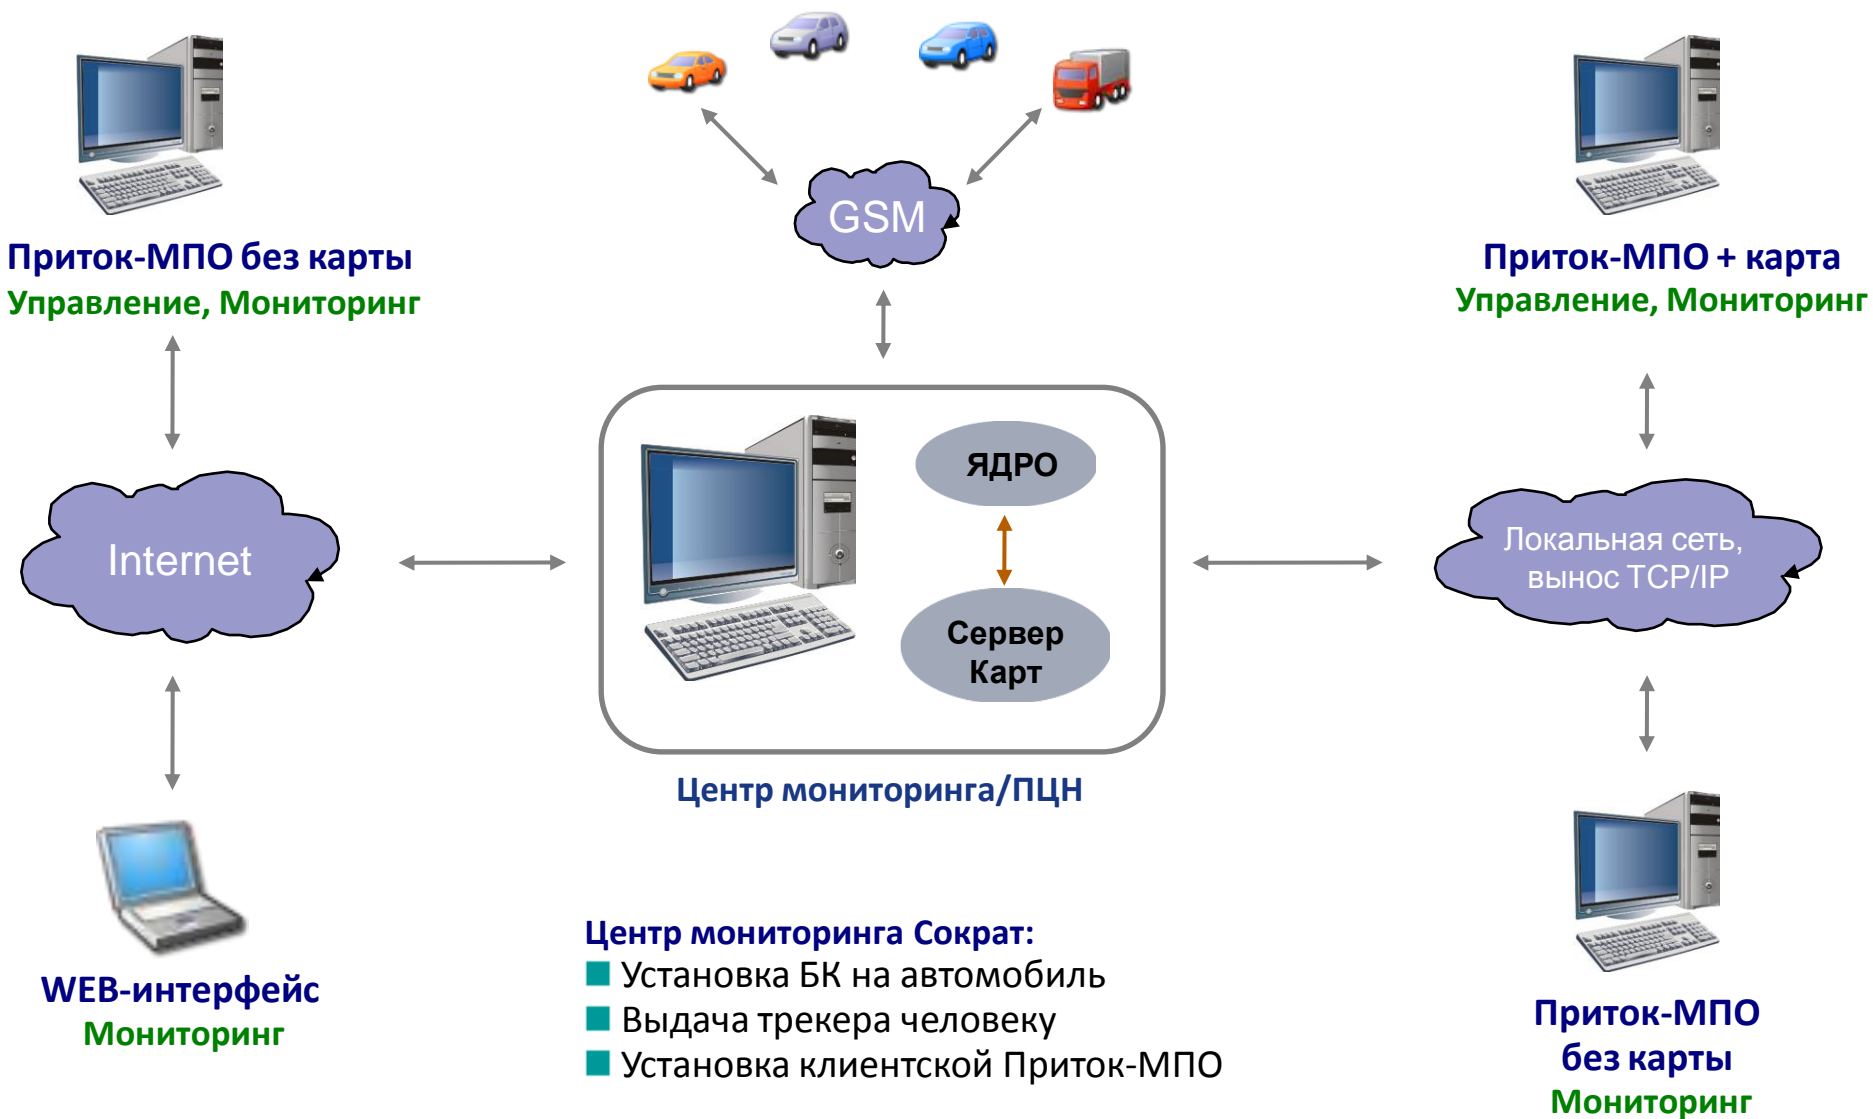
GSM

Приток-МПО без карты
Управление, Мониторинг

Приток-МПО + карта
Управление, Мониторинг

Internet

ЯДРО

Сервер Карт

Локальная сеть, вынос TCP/IP

Центр мониторинга/ПЦН

WEB-интерфейс
Мониторинг

Центр мониторинга Сократ:
Установка БК на автомобиль
Выдача трекера человеку
Установка клиентской Приток-МПО

Приток-МПО без карты
Мониторинг